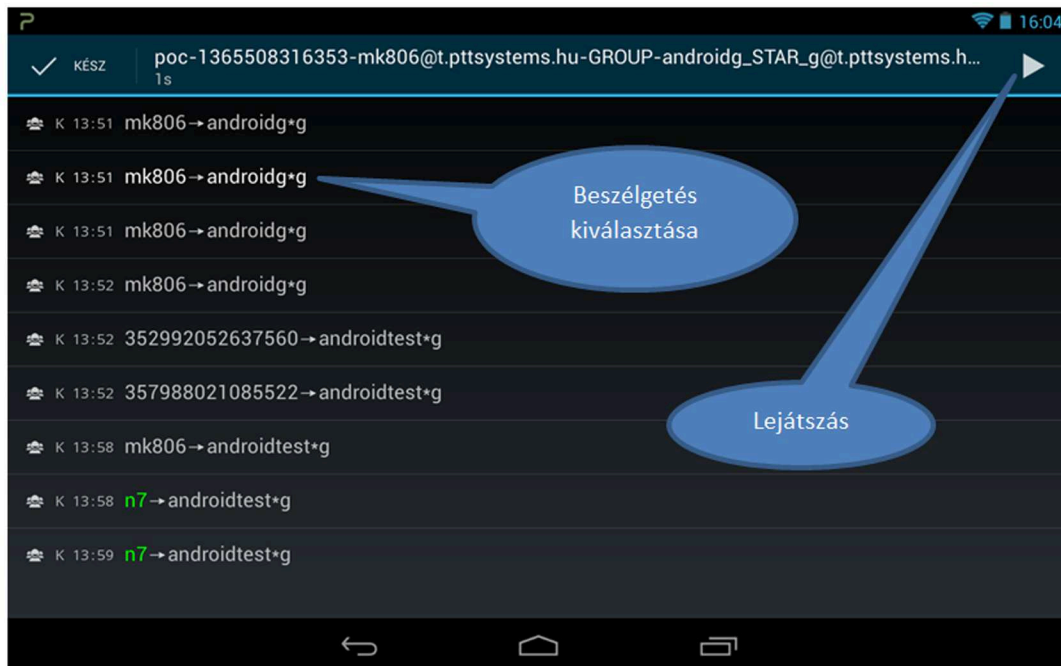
16:04

KÉSZ

poc-1365508316353-mk806@t.pttsystems.hu-GROUP-androidg_STAR_g@t.pttsystems.h...
1s

K 13:51 mk806→androidg*g

K 13:51 mk806→androidg*g

Beszélgetés kiválasztása

K 13:51 mk806→androidg*g

K 13:52 mk806→androidg*g

K 13:52 352992052637560→androidtest*g

K 13:52 357988021085522→androidtest*g

Lejátszás

K 13:58 mk806→androidtest*g

K 13:58 n7→androidtest*g

K 13:59 n7→androidtest*g